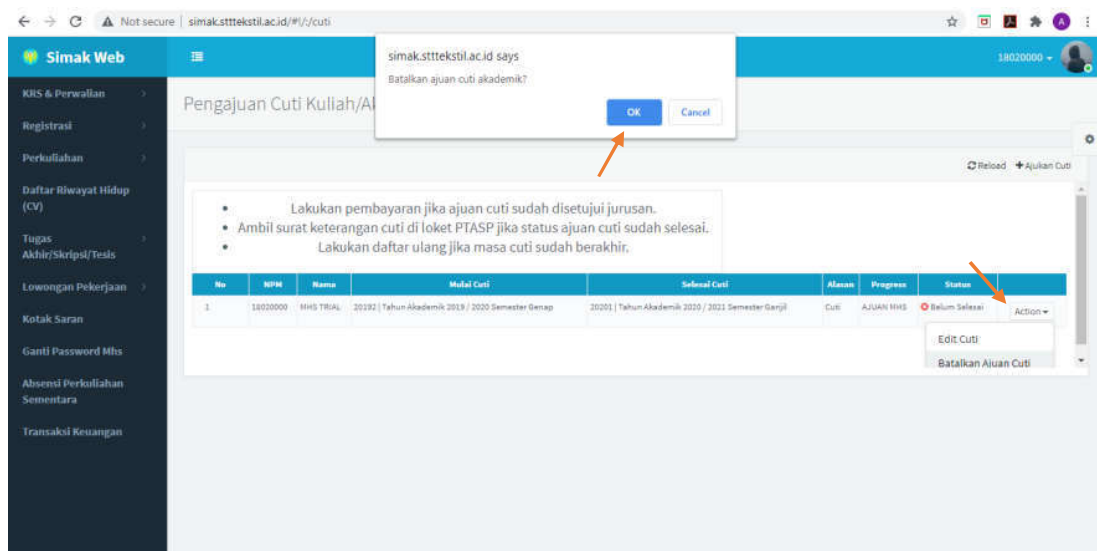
Not secure | simak.stttekstil.ac.id/#!/:/cuti

Simak Web

18020000

KRS & Perwalian
Registrasi
Perkuliahan
Daftar Riwayat Hidup (CV)
Tugas Akhir/Skripsi/Tesis
Lowongan Pekerjaan
Kotak Saran
Ganti Password Mhs
Absensi Perkuliahan Sementara
Transaksi Keuangan

Pengajuan Cuti Kuliah/Al

simak.stttekstil.ac.id says
Batalkan ajuan cuti akademik?
OK
Cancel

Reload
Ajukan Cuti

- Lakukan pembayaran jika ajuan cuti sudah disetujui jurusan.
- Ambil surat keterangan cuti di loket PTASP jika status ajuan cuti sudah selesai.
- Lakukan daftar ulang jika masa cuti sudah berakhir.

| No | NPM | Nama | Mulai Cuti | Selesai Cuti | Alasan | Progress | Status | |
|---|---|---|---|---|---|---|---|---|
| 1 | 18020000 | MHS TRIAL | 20192 \| Tahun Akademik 2019 / 2020 Semester Genap | 20201 \| Tahun Akademik 2020 / 2021 Semester Ganjil | Cuti | AJUAN MHS | Belum Selesai | Action |

Edit Cuti
Batalkan Ajuan Cuti